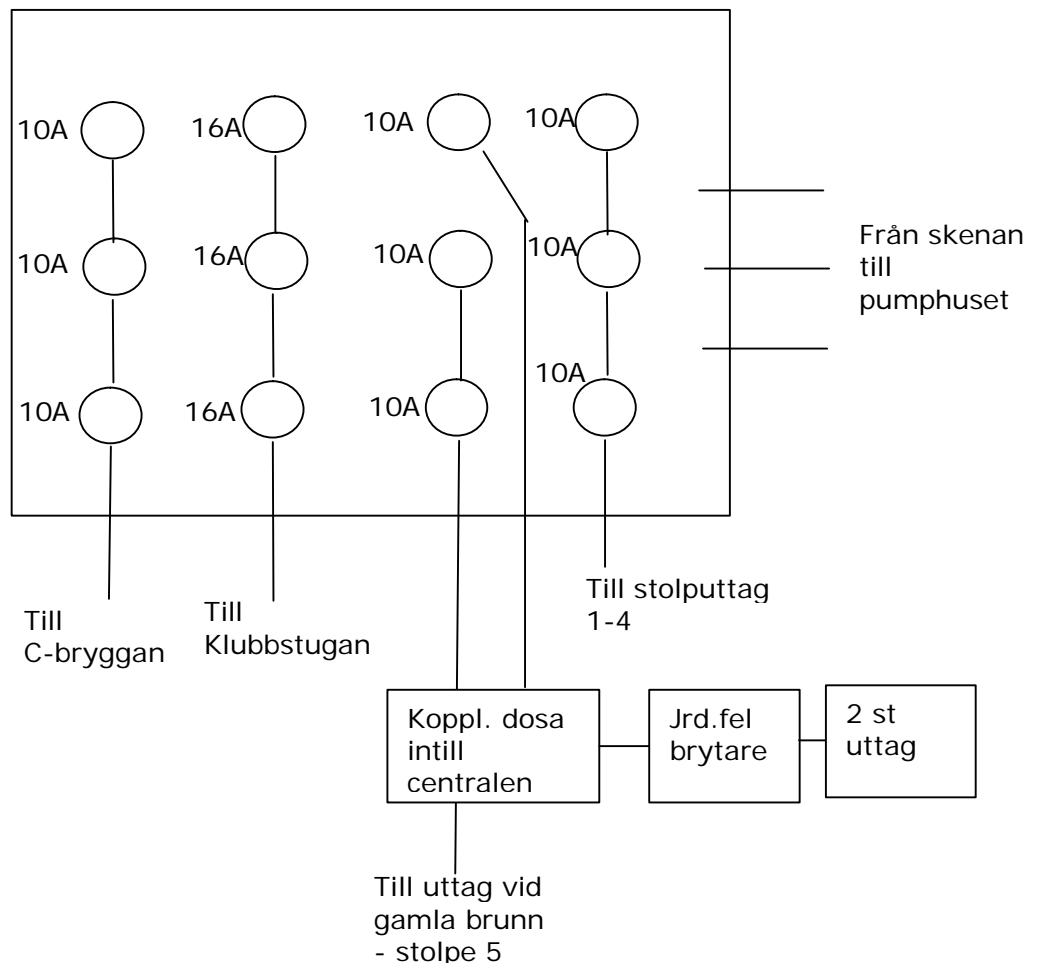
10A
10A
10A

16A
16A
16A

10A
10A
10A

10A
10A
10A

Från skenan till pumphuset

Till C-bryggan

Till Klubbstugan

Till stolputtag 1-4

Koppl. dosa intill centralen

Jrd.fel brytare

2 st uttag

Till uttag vid gamla brunn - stolpe 5